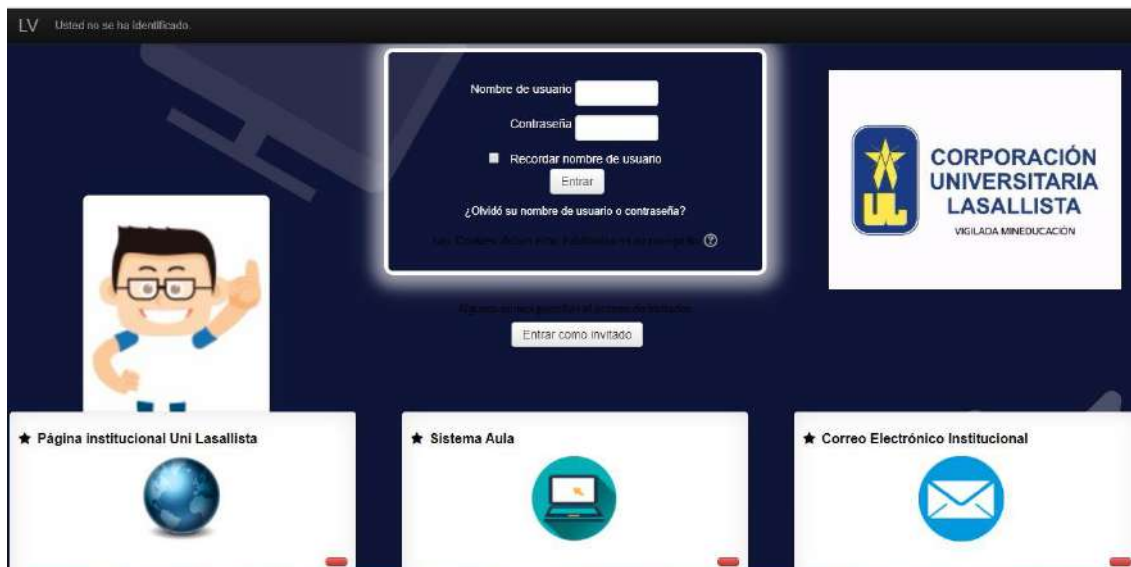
LV Usted no se ha identificado.

Nombre de usuario

Contraseña

Recordar nombre de usuario

Entrar

¿Olvidó su nombre de usuario o contraseña?

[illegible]

CORPORACIÓN UNIVERSITARIA LASALLISTA

VIGILADA MINEDUCACIÓN

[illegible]

Entrar como invitado

★ Página institucional Uni Lasallista

★ Sistema Aula

★ Correo Electrónico Institucional